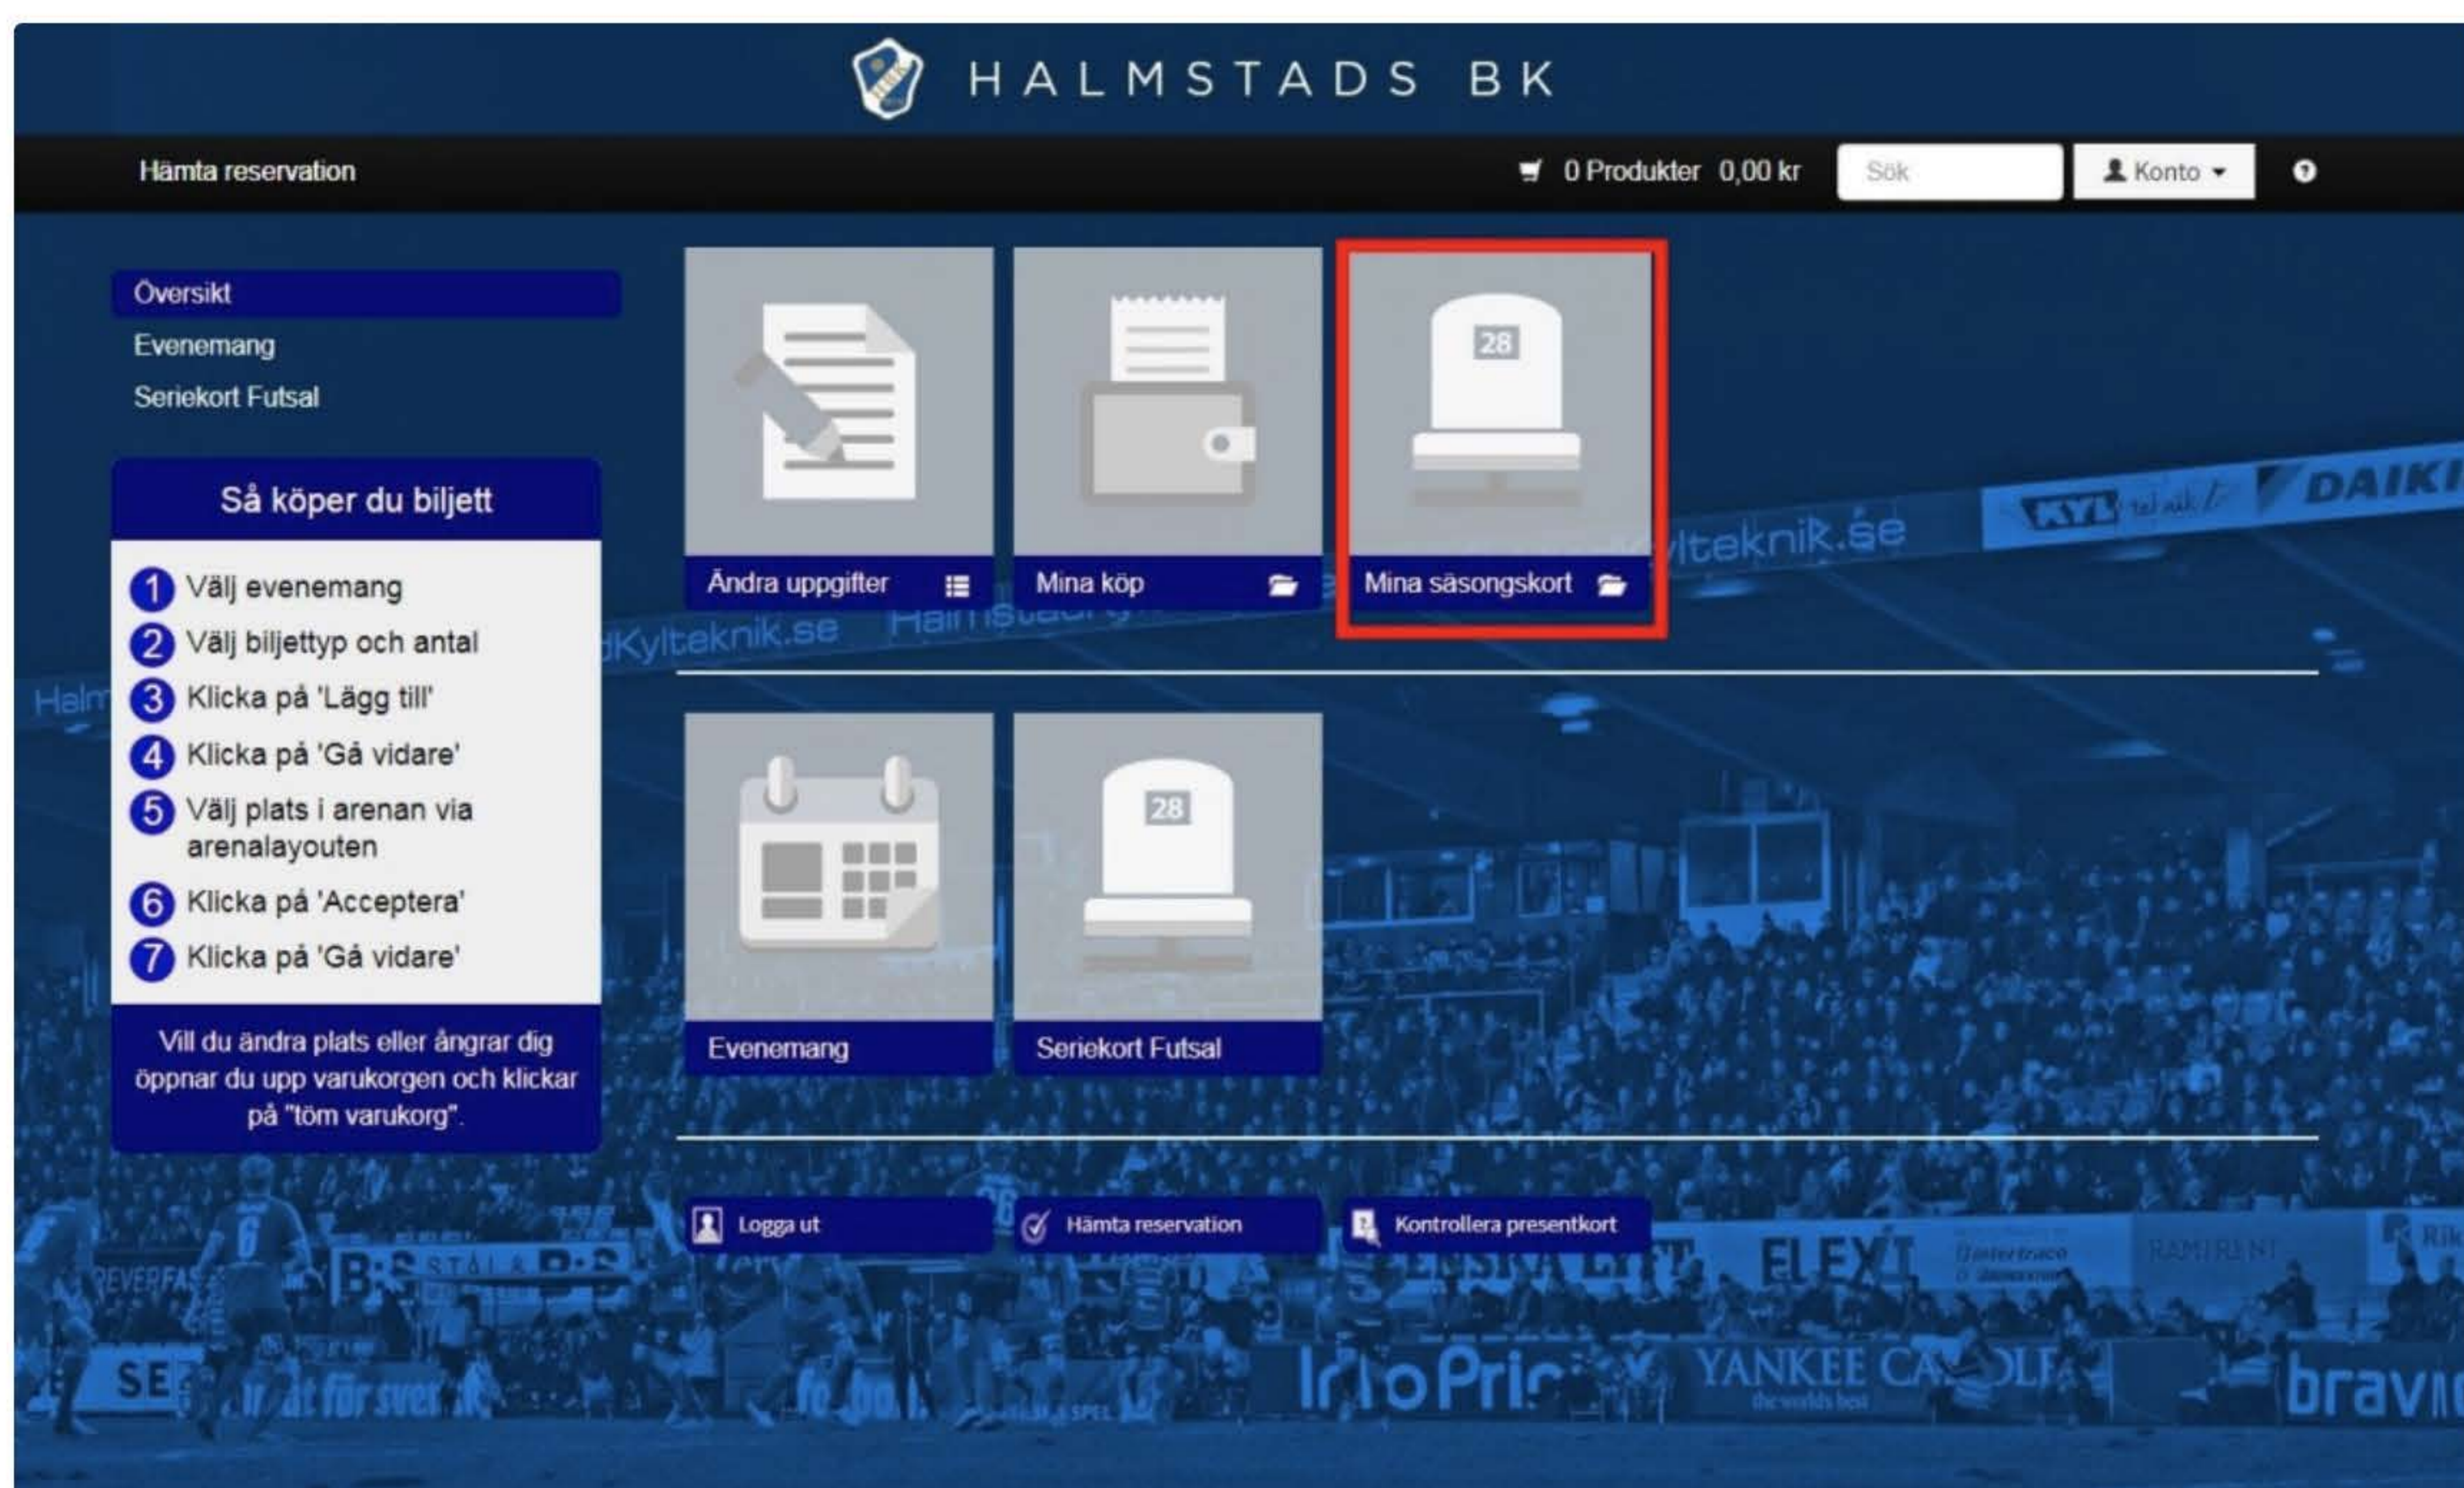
HALMSTADS BK

Hämta reservation

0 Produkter 0,00 kr

Sök

Konto

Översikt
Evenemang
Seriekort Futsal

Så köper du biljett

1 Välj evenemang
2 Välj biljettyp och antal
3 Klicka på 'Lägg till'
4 Klicka på 'Gå vidare'
5 Välj plats i arenan via arenalayouten
6 Klicka på 'Acceptera'
7 Klicka på 'Gå vidare'

Vill du ändra plats eller ångrar dig öppnar du upp varukorgen och klickar på "töm varukorg".

Ändra uppgifter

Mina köp

28

Mina säsongskort

28

Evenemang

Seriekort Futsal

Logga ut

Hämta reservation

Kontrollera presentkort